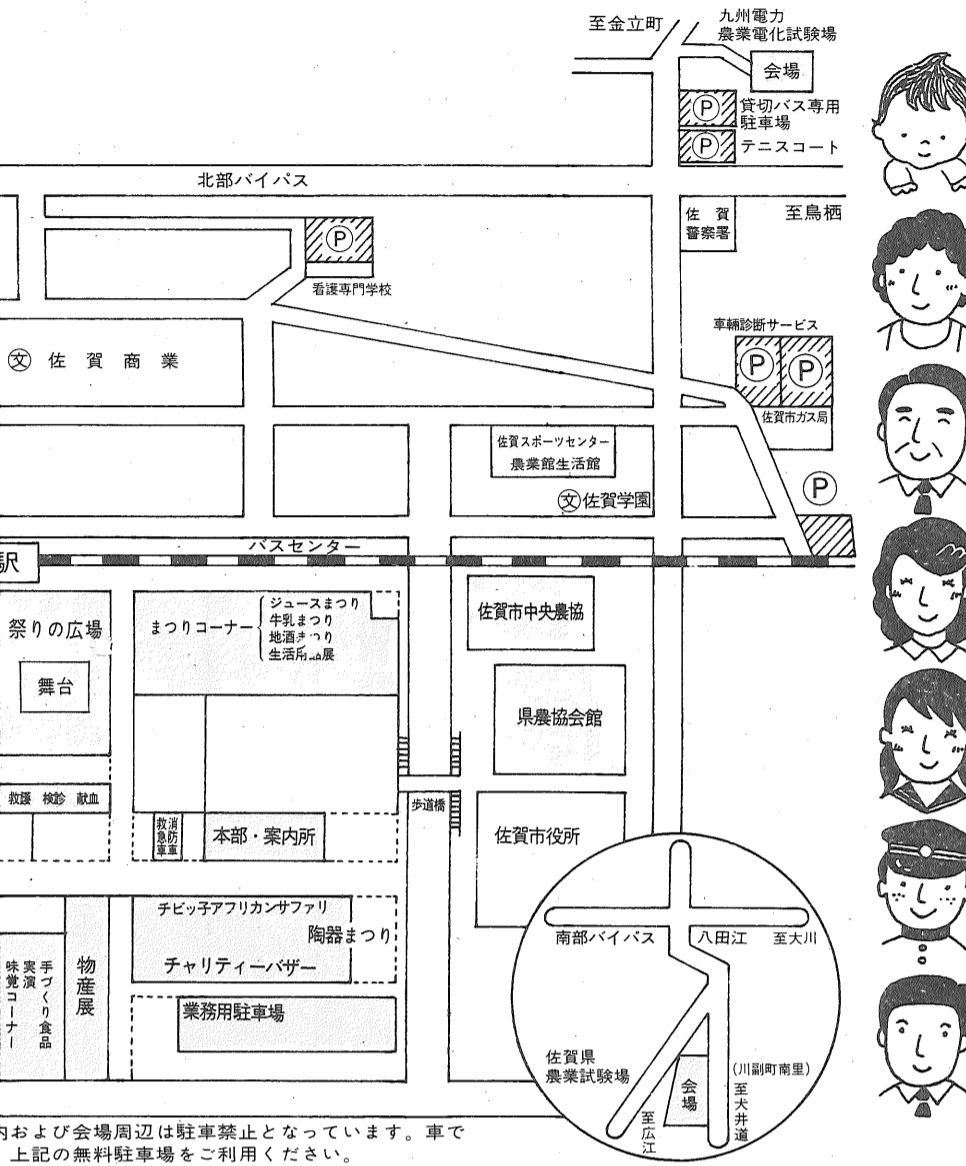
至金立町
九州電力
農業電化試験場
会場
Ⓟ 貸切バス専用駐車場
Ⓟ テニスコート
北部バイパス
佐賀警察署
至鳥栖
Ⓟ
看護専門学校
車輌診断サービス
Ⓟ Ⓟ
佐賀市ガス局
㊫ 佐賀商業
佐賀スポーツセンター
農業館生活館
㊫佐賀学園
Ⓟ
バスセンター
駅
祭りの広場
舞台
まつりコーナー
ジュースまつり
牛乳まつり
地酒まつり
生活用品展
佐賀市中央農協
県農協会館
救護 検診 献血
歩道橋
救急消防車
本部・案内所
佐賀市役所
チビッ子アフリカンサファリ
陶器まつり
チャリティーバザー
手づくり食品
実演
味覚コーナー
物産展
業務用駐車場
南部バイパス
八田江
至大川
佐賀県
農業試験場
会場
(川副町南里)
至大井道
至広江
内および会場周辺は駐車禁止となっています。車で
上記の無料駐車場をご利用ください。